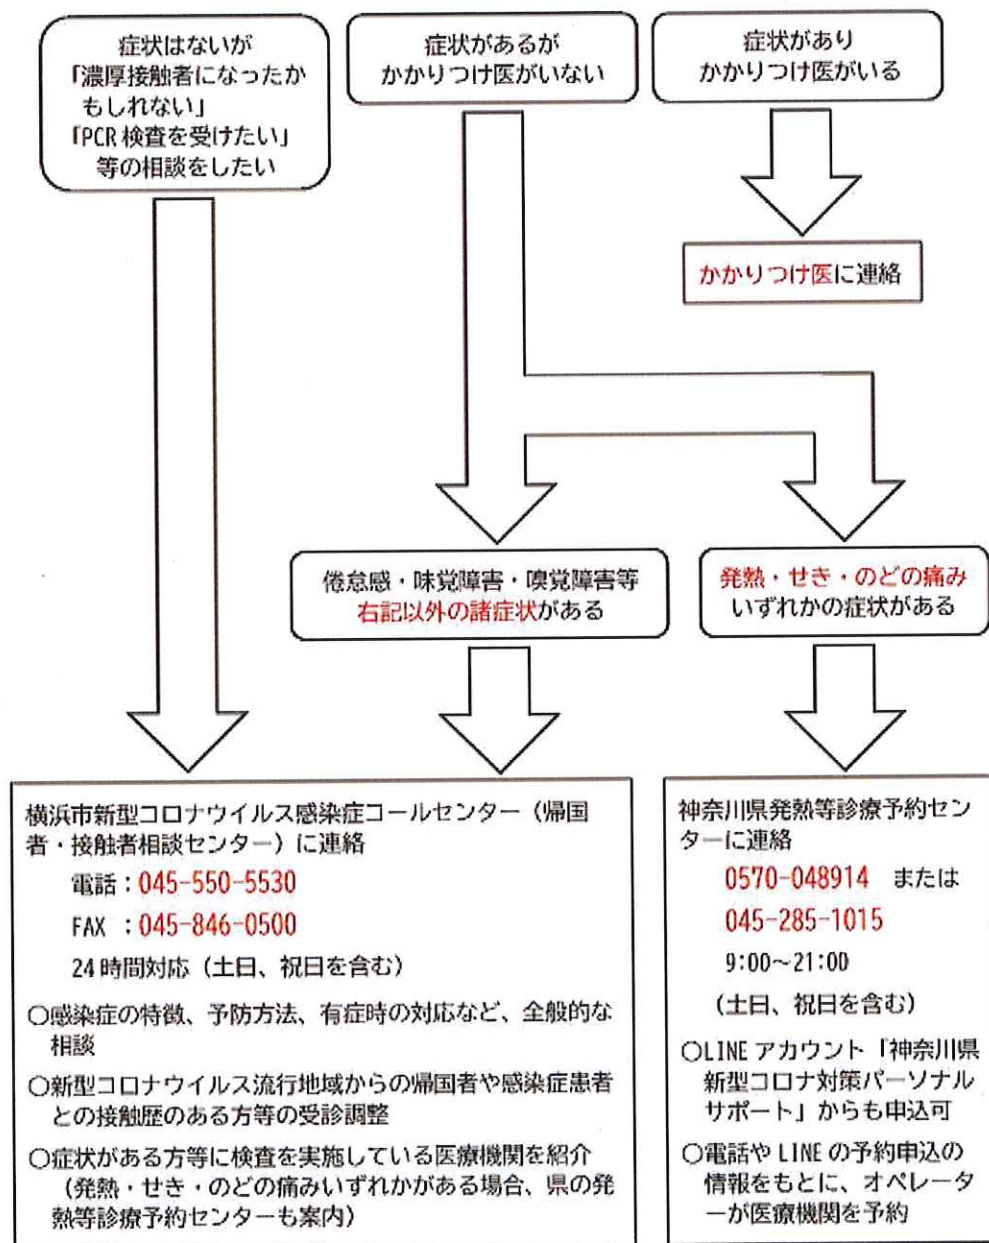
症状はないが
「濃厚接触者になったかもしれない」
「PCR 検査を受けたい」
等の相談をしたい

症状があるが
かかりつけ医がいない

症状があり
かかりつけ医がいる

かかりつけ医に連絡

倦怠感・味覚障害・嗅覚障害等
右記以外の諸症状がある

発熱・せき・のどの痛み
いずれかの症状がある

横浜市新型コロナウイルス感染症コールセンター（帰国者・接触者相談センター）に連絡
電話：045-550-5530
FAX ：045-846-0500
24 時間対応（土日、祝日を含む）

○感染症の特徴、予防方法、有症時の対応など、全般的な相談
○新型コロナウイルス流行地域からの帰国者や感染症患者との接触歴のある方等の受診調整
○症状がある方等に検査を実施している医療機関を紹介（発熱・せき・のどの痛みいずれかがある場合、県の発熱等診療予約センターも案内）

神奈川県発熱等診療予約センターに連絡
0570-048914 または
045-285-1015
9:00～21:00
（土日、祝日を含む）

○LINE アカウント「神奈川県新型コロナ対策パーソナルサポート」からも申込可
○電話や LINE の予約申込の情報をもとに、オペレーターが医療機関を予約